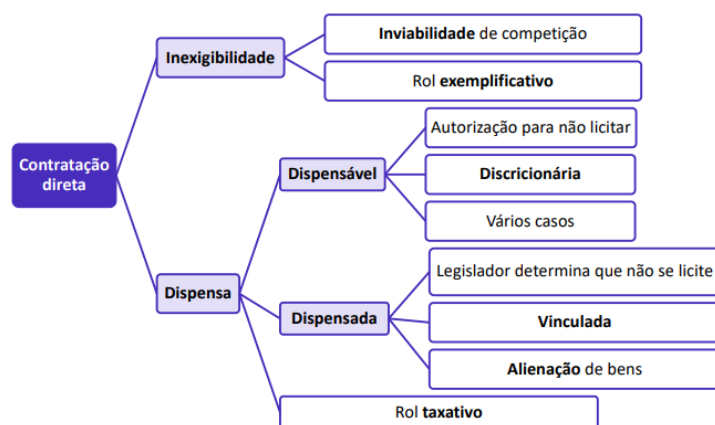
Contratação direta

Inexigibilidade

Inviabilidade de competição

Rol exemplificativo

Dispensa

Dispensável

Autorização para não licitar

Discricionária

Vários casos

Dispensada

Legislador determina que não se licite

Vinculada

Alienação de bens

Rol taxativo